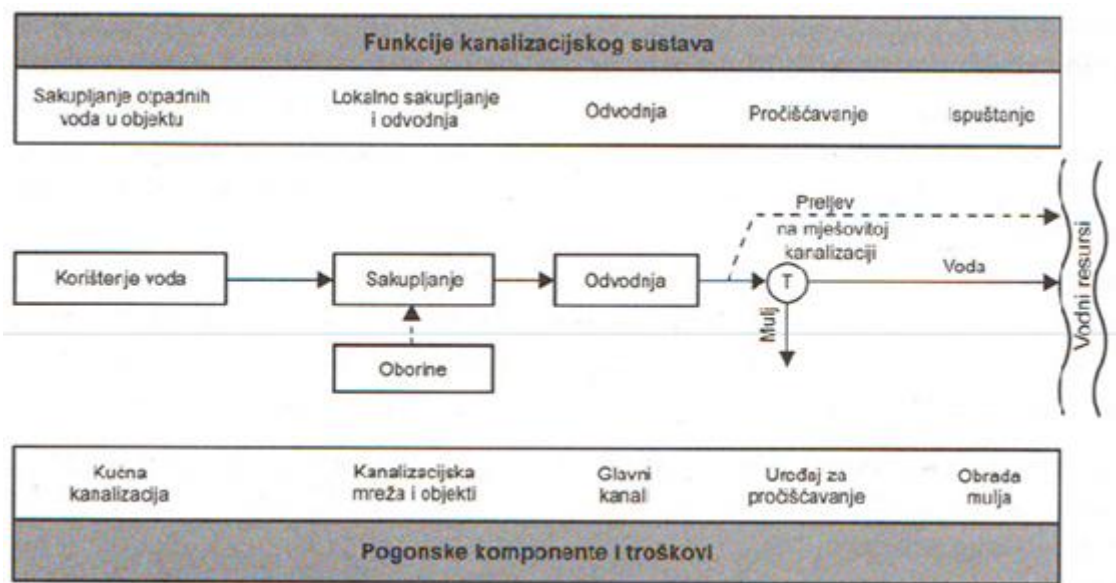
Funkcije kanalizacijskog sustava

Sakupljanje otpadnih voda u objektu

Lokalno sakupljanje i odvodnja

Odvodnja

Pročišćavanje

Ispuštanje

Korištenje voda

Sakupljanje

Odvodnja

Oborine

Preljev na mješovitoj kanalizaciji

T

Voda

Mulj

Vodni resursi

Kućna kanalizacija

Kanalizacijska mreža i objekti

Glavni kanal

Uređaj za pročišćavanje

Obrada mulja

Pogonske komponente i troškovi